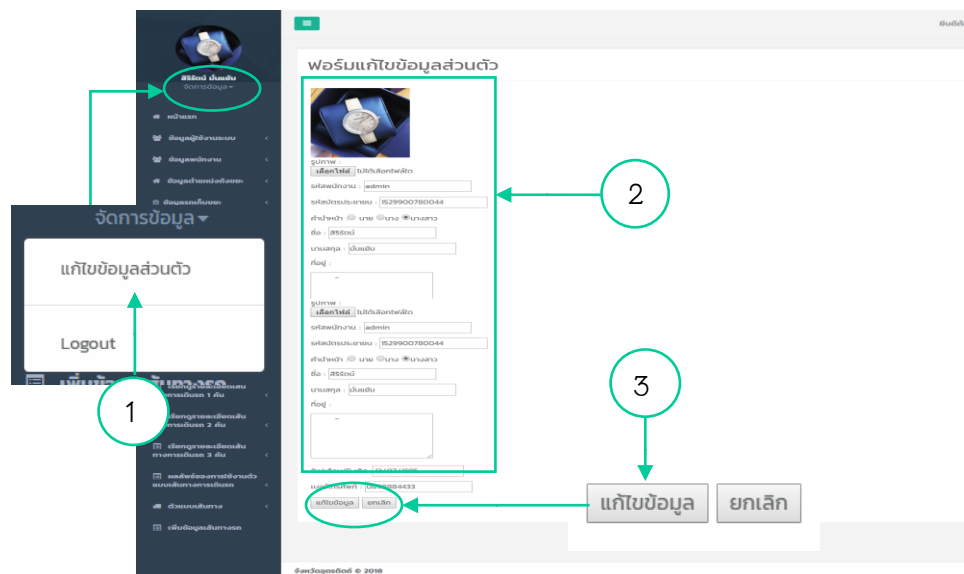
ยินดี

ฟอร์มแก้ไขข้อมูลส่วนตัว

สิริรัตน์ มั่นแย้ม
จัดการข้อมูล

หน้าแรก
ข้อมูลผู้ใช้งานระบบ
ข้อมูลพนักงาน
ข้อมูลตำแหน่งถังขยะ
ข้อมูลรถเก็บขยะ

จัดการข้อมูล
แก้ไขข้อมูลส่วนตัว
Logout

รูปภาพ :
เลือกไฟล์ ไม่ได้เลือกไฟล์ใด
รหัสพนักงาน : admin
รหัสบัตรประชาชน : 1529900780044
คำนำหน้า : นาย นาง นางสาว
ชื่อ : สิริรัตน์
นามสกุล : มั่นแย้ม
ที่อยู่ :

รูปภาพ :
เลือกไฟล์ ไม่ได้เลือกไฟล์ใด
รหัสพนักงาน : admin
รหัสบัตรประชาชน : 1529900780044
คำนำหน้า : นาย นาง นางสาว
ชื่อ : สิริรัตน์
นามสกุล : มั่นแย้ม
ที่อยู่ :

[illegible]
เบอร์โทรศัพท์ : 0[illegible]884433
แก้ไขข้อมูล ยกเลิก

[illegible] 1 คัน
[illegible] 2 คัน
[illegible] 3 คัน
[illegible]
ตัวแบบเส้นทาง
เพิ่มข้อมูลเส้นทางรถ

1
2
3

แก้ไขข้อมูล
ยกเลิก

จังหวัดอุตรดิตถ์ © 2018